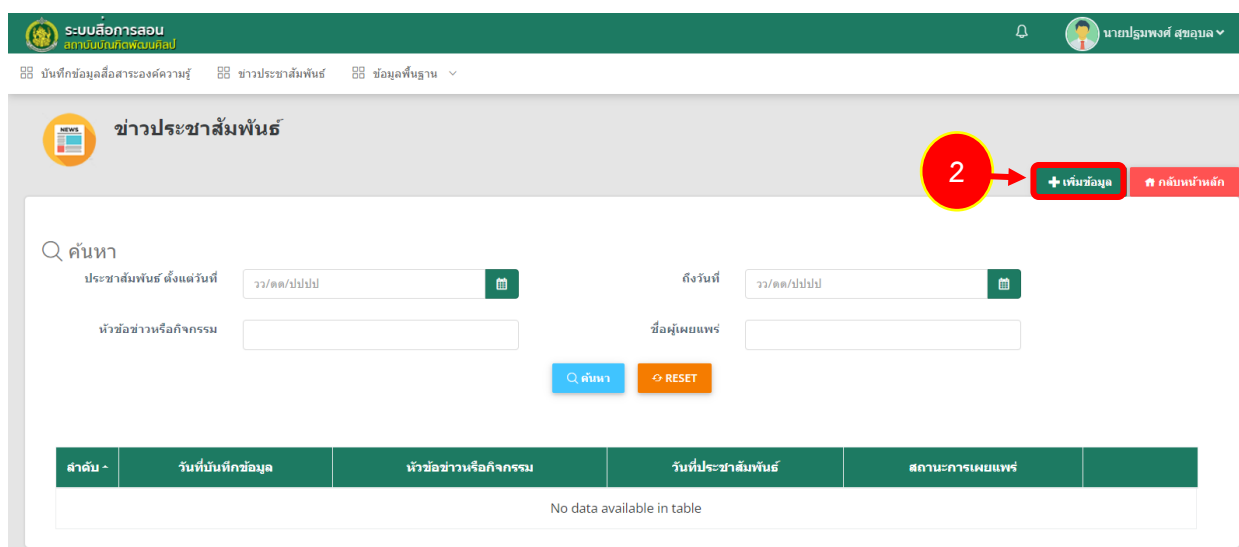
ระบบสื่อการสอน
สถาบันบัณฑิตพัฒนศิลป์

นายปฐมพงศ์ สุขอุบล

บันทึกข้อมูลสื่อสาระองค์ความรู้ ข่าวประชาสัมพันธ์ ข้อมูลพื้นฐาน

NEWS

ข่าวประชาสัมพันธ์

2

เพิ่มข้อมูล กลับหน้าหลัก

ค้นหา

ประชาสัมพันธ์ ตั้งแต่วันที่ วว/ดด/ปปปป

ถึงวันที่ วว/ดด/ปปปป

หัวข้อข่าวหรือกิจกรรม

ชื่อผู้เผยแพร่

ค้นหา RESET

| ลำดับ | วันที่บันทึกข้อมูล | หัวข้อข่าวหรือกิจกรรม | วันที่ประชาสัมพันธ์ | สถานะการเผยแพร่ | |
|---|---|---|---|---|---|
| No data available in table | | | | | |